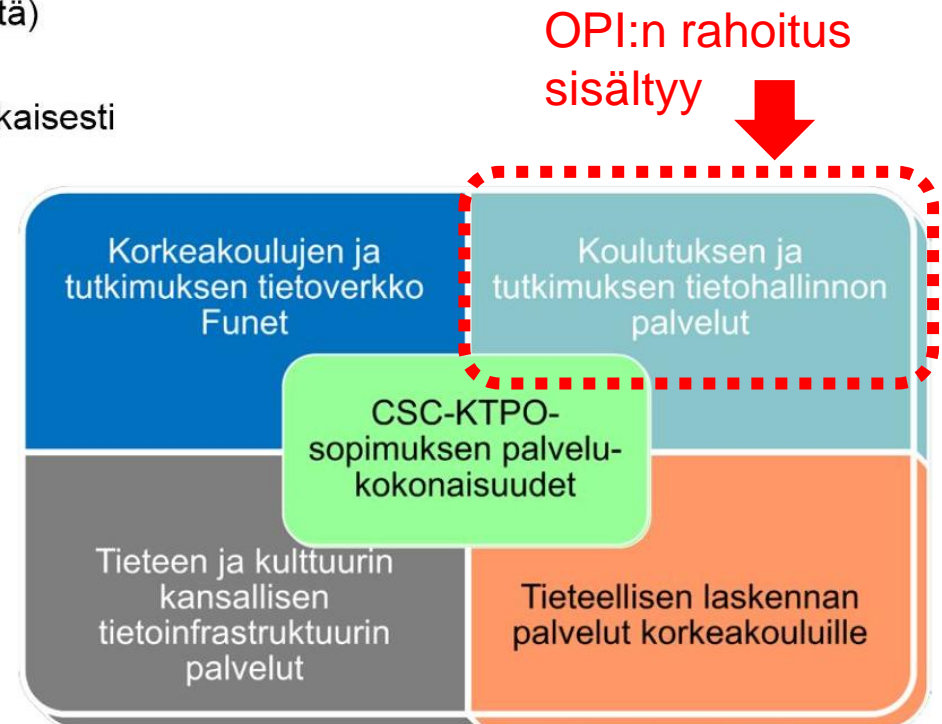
tä)

kaisesti

OPI:n rahoitus sisältyy

Korkeakoulujen ja tutkimuksen tietoverkko Funet

Koulutuksen ja tutkimuksen tietohallinnon palvelut

CSC-KTPO-sopimuksen palvelukokonaisuudet

Tieteen ja kulttuurin kansallisen tietoinfrastruktuurin palvelut

Tieteellisen laskennan palvelut korkeakouluille